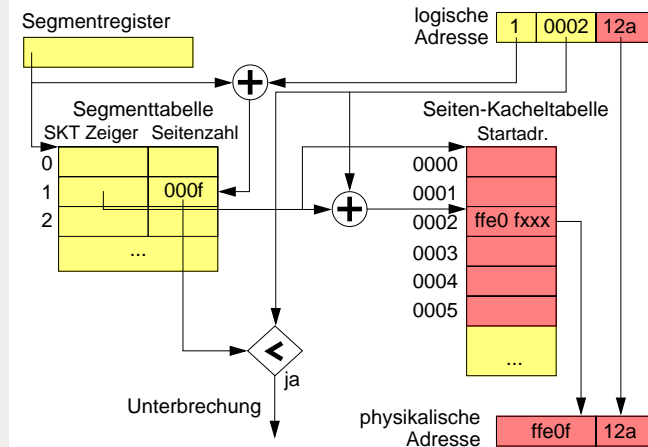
Segmentregister

logische Adresse

| 1 | 0002 | 12a |
|---|---|---|

Segmenttabelle
SKT Zeiger Seitenzahl

0
1
2

000f

...

Seiten-Kacheltabelle
Startadr.

0000
0001
0002 ffe0 fxxx
0003
0004
0005

...

<

ja

Unterbrechung

physikalische Adresse

| ffe0f | 12a |
|---|---|